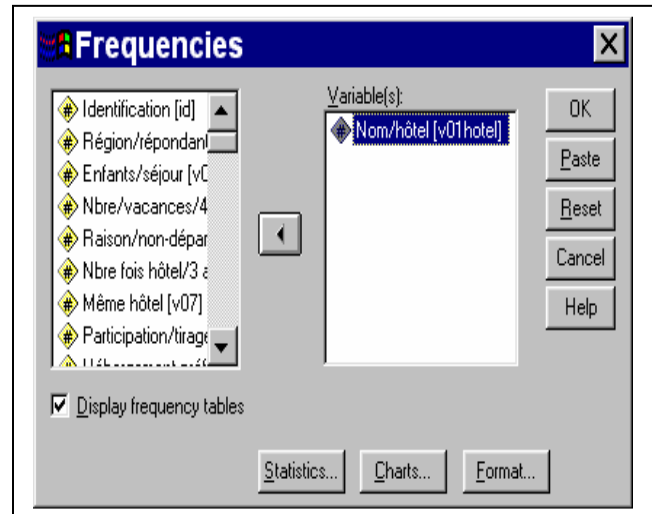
Frequencies

Identification [id]
Région/répondan
Enfants/séjour [v0
Nbre/vacances/4
Raison/non-dépar
Nbre fois hôtel/3 a
Même hôtel [v07]
Participation/tirage
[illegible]

Variable(s):
Nom/hôtel [v01hotel]

OK
Paste
Reset
Cancel
Help

Display frequency tables

Statistics...
Charts...
Format...